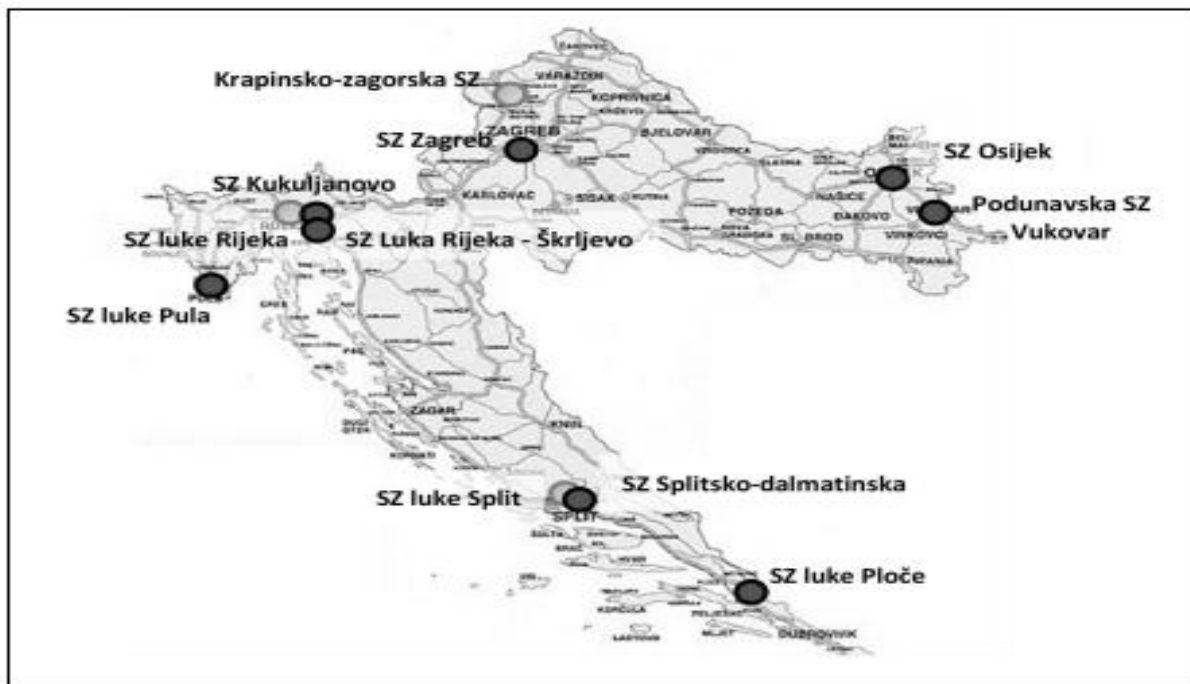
Krapinsko-zagorska SZ
VARAŽDIN
KOPRIVNICA
ZAGREB
SZ Zagreb
BJELOVAR
SZ Osijek
SZ Kukuljanovo
KARLOVAC
SISAK
NAŠICE
POŽEGA
ĐAKOVO
Podunavska SZ
Vukovar
SZ luke Rijeka
SZ Luka Rijeka - Škrljevo
SL. BROD
VINKOVCI
SZ luke Pula
PULA
ZADAR
KNIN
SZ luke Split
SZ Splitsko-dalmatinska
SPLIT
SZ luke Ploče
DUBROVNIK